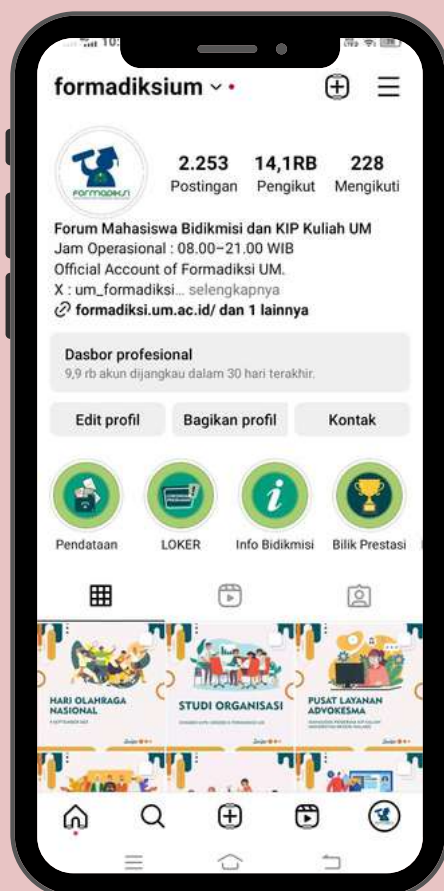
formadiksium

2.253 Postingan
14,1RB Pengikut
228 Mengikuti

FORMADIKSI

Forum Mahasiswa Bidikmisi dan KIP Kuliah UM
Jam Operasional : 08.00–21.00 WIB
Official Account of Formadiksi UM.
X : um_formadiksi... selengkapnya
formadiksi.um.ac.id/ dan 1 lainnya

Dasbor profesional
9,9 rb akun dijangkau dalam 30 hari terakhir.

Edit profil
Bagikan profil
Kontak

Pendataan
LOKER
Info Bidikmisi
Bilik Prestasi

HARI OLAHRAGA NASIONAL
STUDI ORGANISASI
PUSAT LAYANAN ADVOKESMA